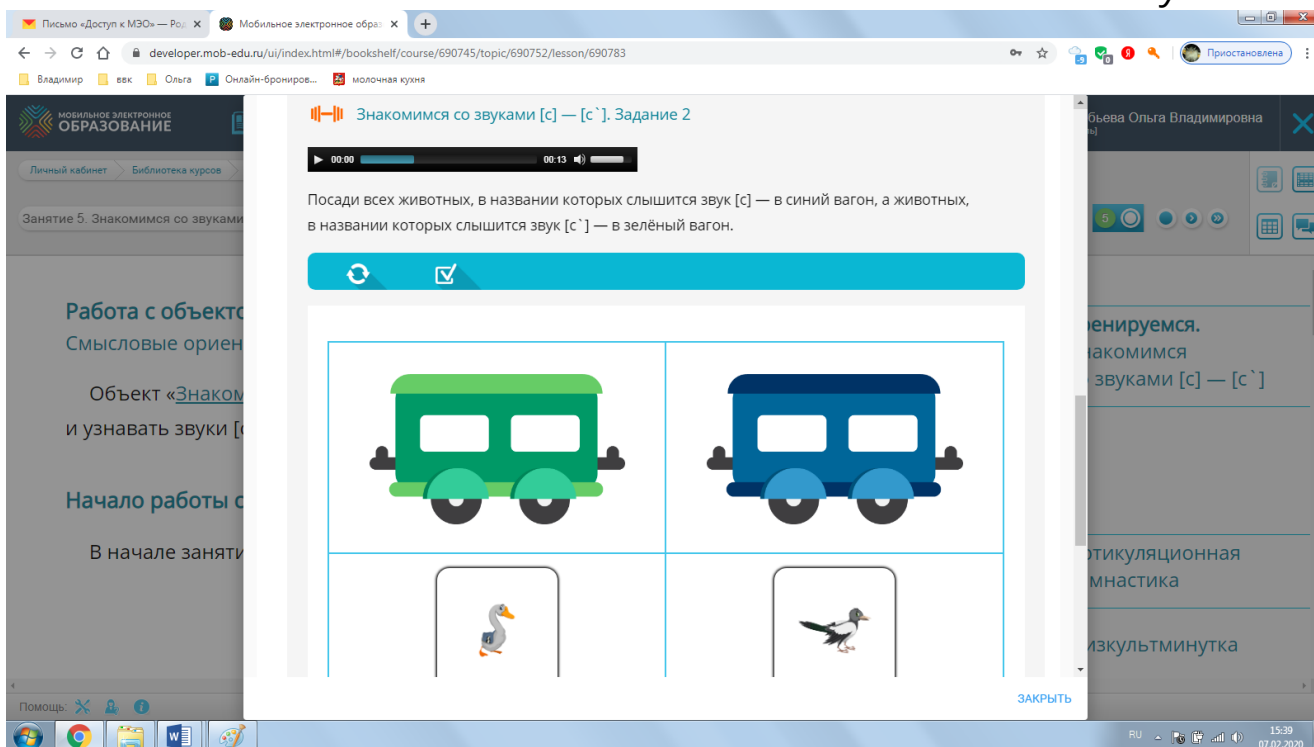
Письмо «Доступ к МЭО» — Ро
Мобильное электронное образ
developer.mob-edu.ru/ui/index.html#/bookshelf/course/690745/topic/690752/lesson/690783
Приостановлена
Владимир
ввк
Ольга
Онлайн-бронирова...
молочная кухня

МОБИЛЬНОЕ ЭЛЕКТРОННОЕ ОБРАЗОВАНИЕ
бьева Ольга Владимировна

Личный кабинет
Библиотека курсов

Занятие 5. Знакомимся со звуками

Знакомимся со звуками [с] — [с`]. Задание 2

00:00
00:13

Посади всех животных, в названии которых слышится звук [с] — в синий вагон, а животных, в названии которых слышится звук [с`] — в зелёный вагон.

Работа с объекто
Смысловые ориен

Объект «Знаком
и узнавать звуки [с

Начало работы с

В начале заняти

ренируемся.
накомимся
звуками [с] — [с`]

ртикуляционная
мнастика

изкультминутка

ЗАКРЫТЬ

Помощь:

RU
15:39
07.02.2020